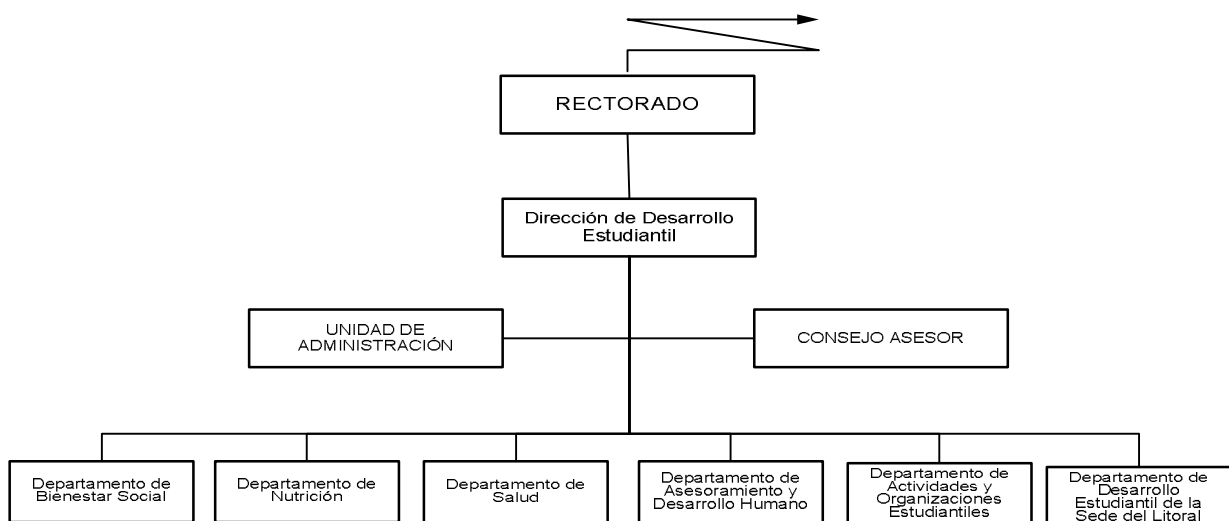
RECTORADO

Dirección de Desarrollo Estudiantil

UNIDAD DE ADMINISTRACIÓN

CONSEJO ASESOR

Departamento de Bienestar Social

Departamento de Nutrición

Departamento de Salud

Departamento de Asesoramiento y Desarrollo Humano

Departamento de Actividades y Organizaciones Estudiantiles

Departamento de Desarrollo Estudiantil de la Sede del Litoral